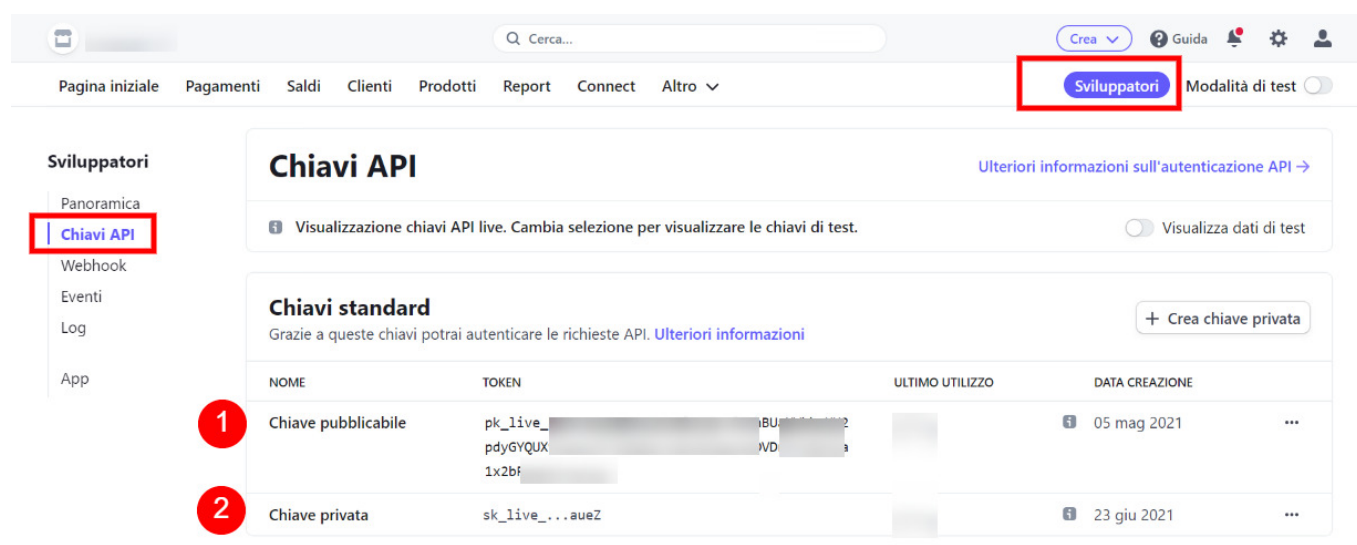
Cerca...

Crea

Guida

Pagina iniziale Pagamenti Saldi Clienti Prodotti Report Connect Altro

Sviluppatori Modalità di test

Sviluppatori

Panoramica

Chiavi API

Webhook

Eventi

Log

App

Chiavi API

Ulteriori informazioni sull'autenticazione API →

Visualizzazione chiavi API live. Cambia selezione per visualizzare le chiavi di test.

Visualizza dati di test

Chiavi standard

Grazie a queste chiavi potrai autenticare le richieste API. Ulteriori informazioni

+ Crea chiave privata

| NOME | TOKEN | ULTIMO UTILIZZO | DATA CREAZIONE | |
|---|---|---|---|---|
| 1 Chiave pubblicabile | pk_live_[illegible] pdyGYQUX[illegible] 1x2b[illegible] | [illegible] | 05 mag 2021 | ... |
| 2 Chiave privata | sk_live_...aueZ | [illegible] | 23 giu 2021 | ... |